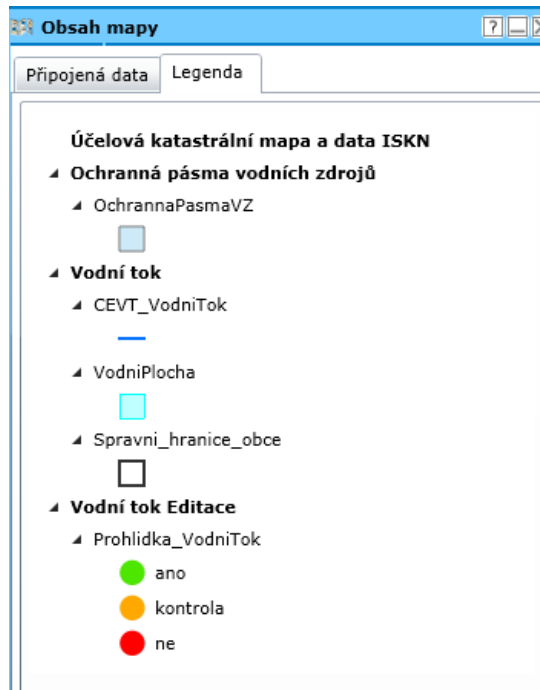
Obsah mapy

?

Připojená data | Legenda

Účelová katastrální mapa a data ISKN

Ochranná pásma vodních zdrojů

OchrannaPasmaVZ

Vodní tok

CEVT_VodniTok

VodniPlocha

Spravni_hranice_obce

Vodní tok Editace

Prohlidka_VodniTok

ano

kontrola

ne